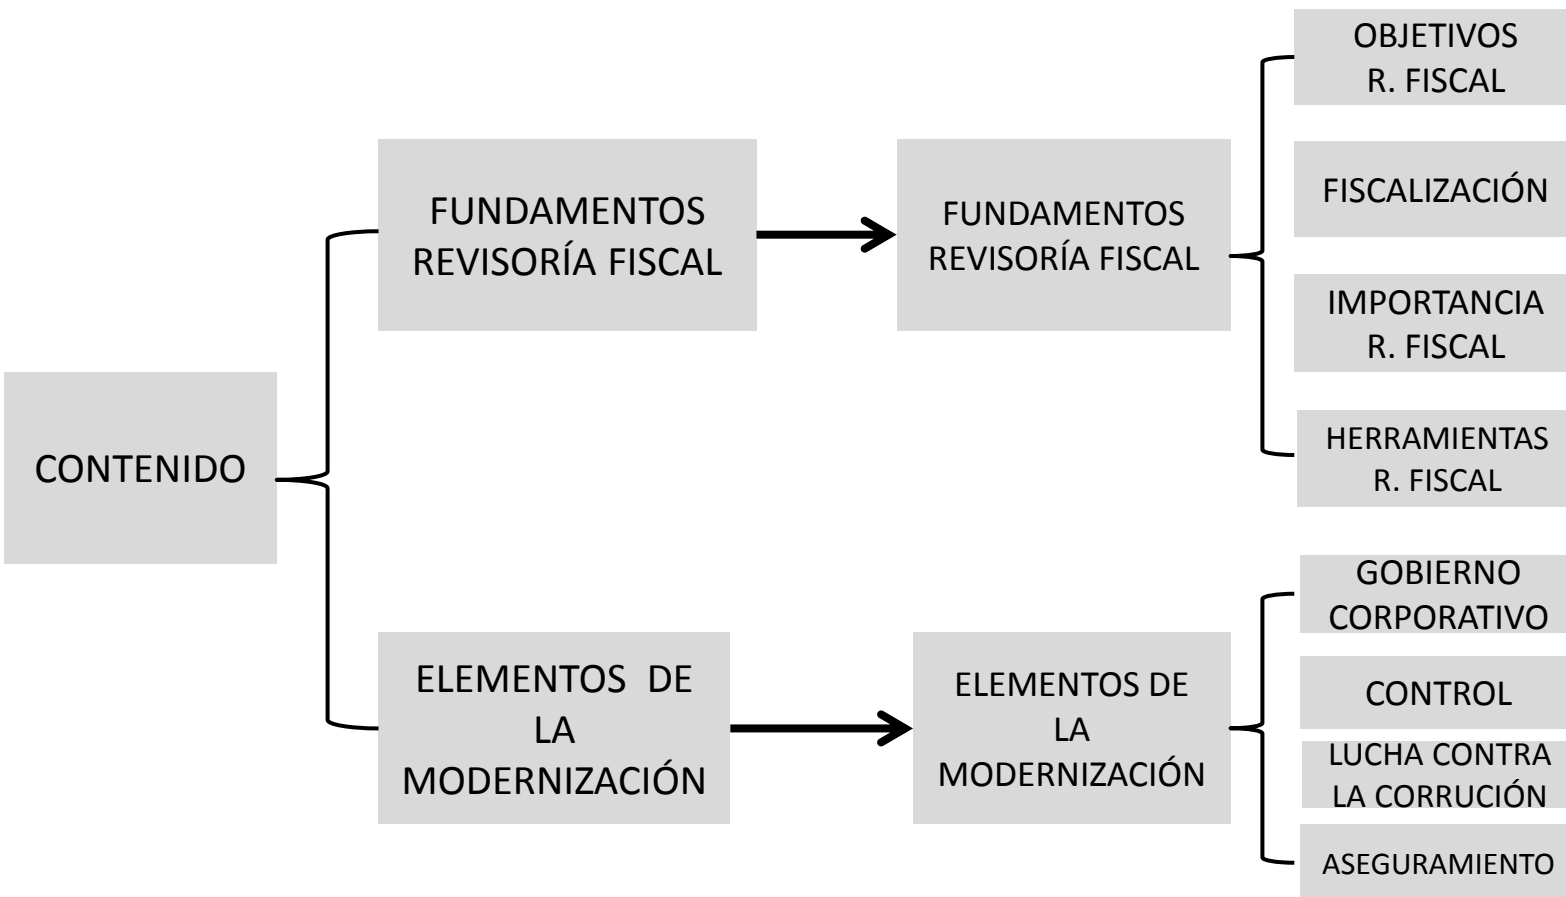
CONTENIDO

FUNDAMENTOS REVISORÍA FISCAL

FUNDAMENTOS REVISORÍA FISCAL

OBJETIVOS R. FISCAL

FISCALIZACIÓN

IMPORTANCIA R. FISCAL

HERRAMIENTAS R. FISCAL

ELEMENTOS DE LA MODERNIZACIÓN

ELEMENTOS DE LA MODERNIZACIÓN

GOBIERNO CORPORATIVO

CONTROL

LUCHA CONTRA LA CORRUCIÓN

ASEGURAMIENTO